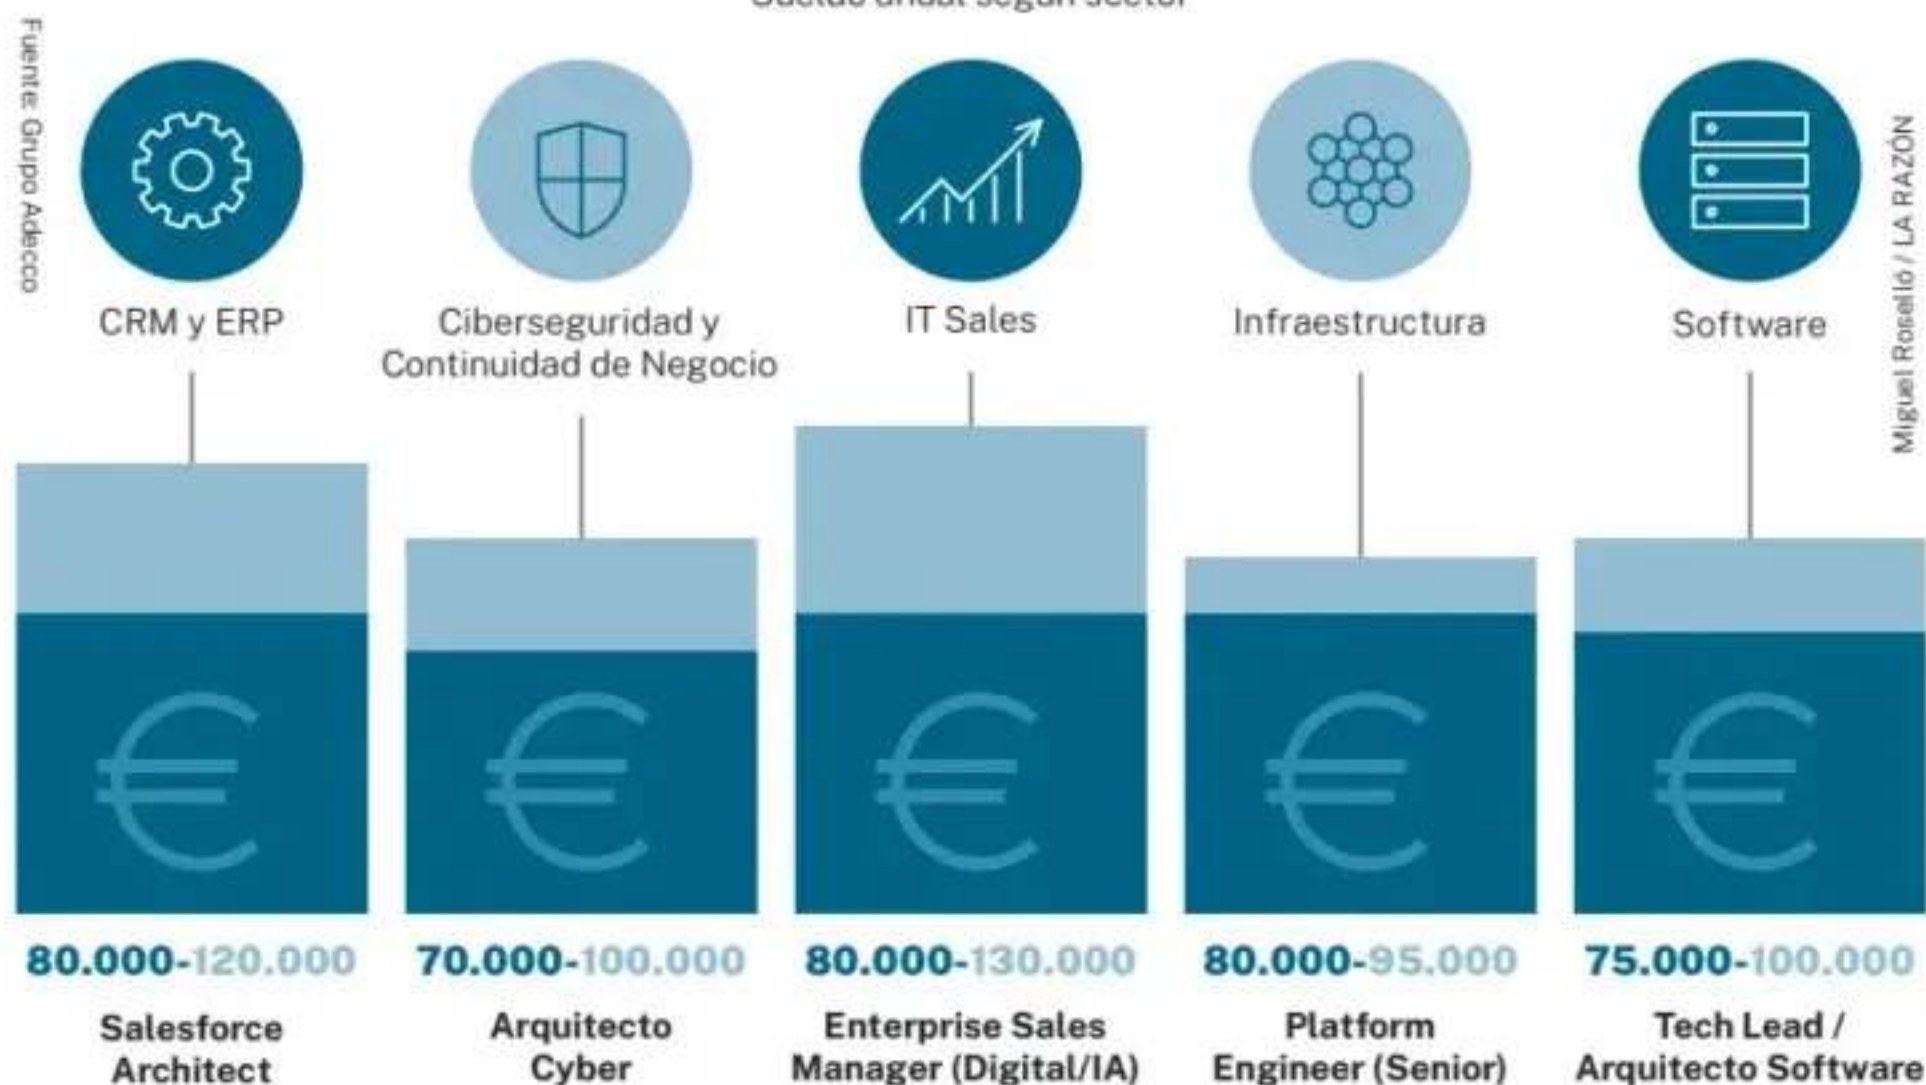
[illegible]

Fuente: Grupo Adecco

CRM y ERP

Ciberseguridad y Continuidad de Negocio

IT Sales

Infraestructura

Software

Miguel Roselló / LA RAZÓN

80.000-120.000

Salesforce Architect

70.000-100.000

Arquitecto Cyber

80.000-130.000

Enterprise Sales Manager (Digital/IA)

80.000-95.000

Platform Engineer (Senior)

75.000-100.000

Tech Lead / Arquitecto Software